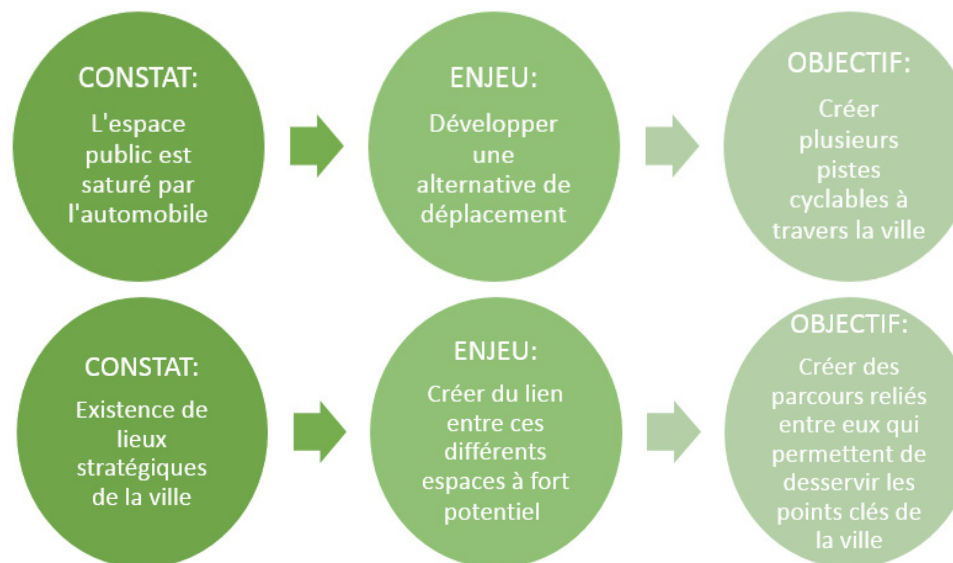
CONSTAT:
L'espace public est saturé par l'automobile

ENJEU:
Développer une alternative de déplacement

OBJECTIF:
Créer plusieurs pistes cyclables à travers la ville

CONSTAT:
Existence de lieux stratégiques de la ville

ENJEU:
Créer du lien entre ces différents espaces à fort potentiel

OBJECTIF:
Créer des parcours reliés entre eux qui permettent de desservir les points clés de la ville